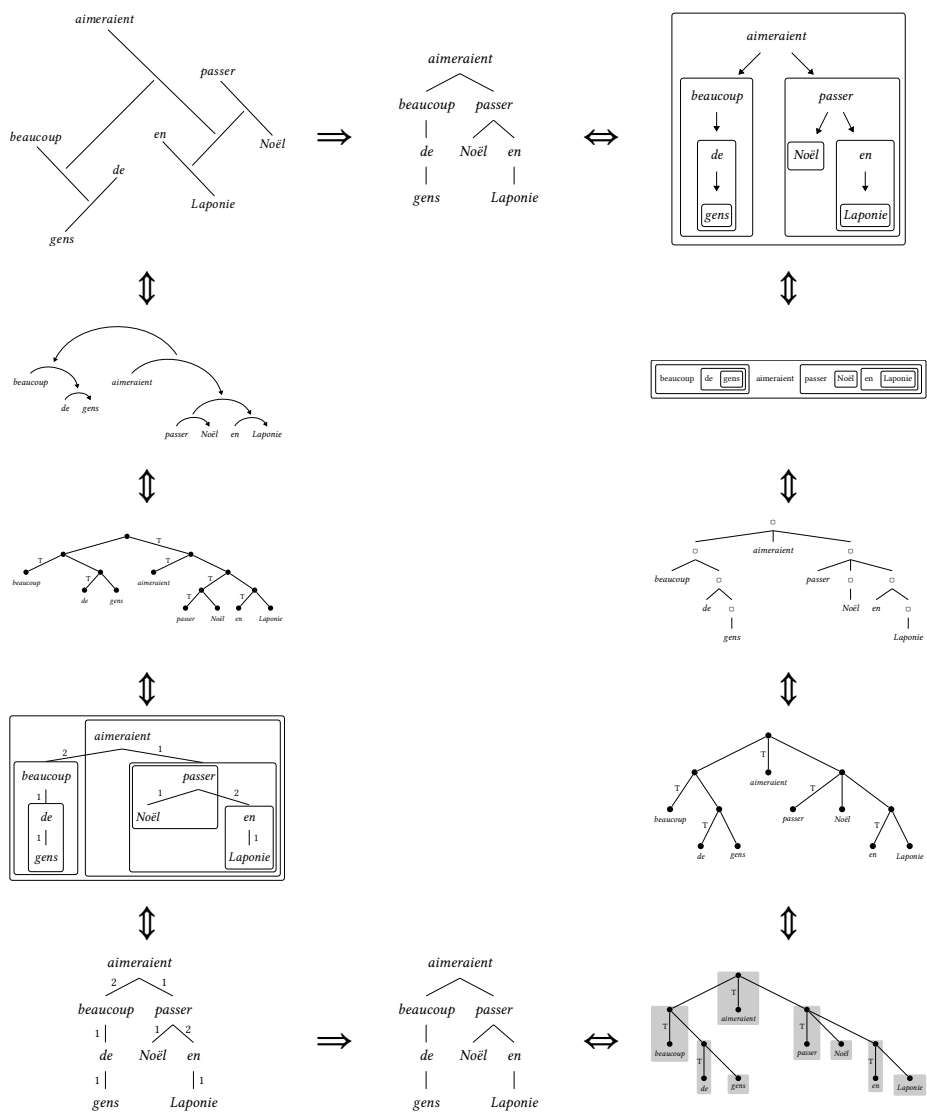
aimeraient
passer
beaucoup
en
Noël
de
Laponie
gens

$\Longrightarrow$

aimeraient
beaucoup passer
de Noël en
gens Laponie

$\Leftrightarrow$

aimeraient
beaucoup
passer
de
Noël
en
gens
Laponie

$\Updownarrow$

beaucoup
aimeraient
de gens
passer Noël en Laponie

$\Updownarrow$

beaucoup de gens aimeraient passer Noël en Laponie

$\Updownarrow$

T
T
T
beaucoup
T
aimeraient
de gens
T
T
passer Noël en Laponie

$\Updownarrow$

aimeraient
beaucoup
passer
de
Noël en
gens
Laponie

$\Updownarrow$

aimeraient
2
1
beaucoup
1
de
1
gens
passer
1
2
Noël
en
1
Laponie

$\Updownarrow$

T
aimeraient
T
T
beaucoup
T
passer Noël
T
de gens
en Laponie

$\Updownarrow$

aimeraient
2 1
beaucoup passer
1 1 2
de Noël en
1 1
gens Laponie

$\Longrightarrow$

aimeraient
beaucoup passer
de Noël en
gens Laponie

$\Leftrightarrow$

T
aimeraient
T
beaucoup
T
passer
Noël
T
de
gens
T
en
Laponie